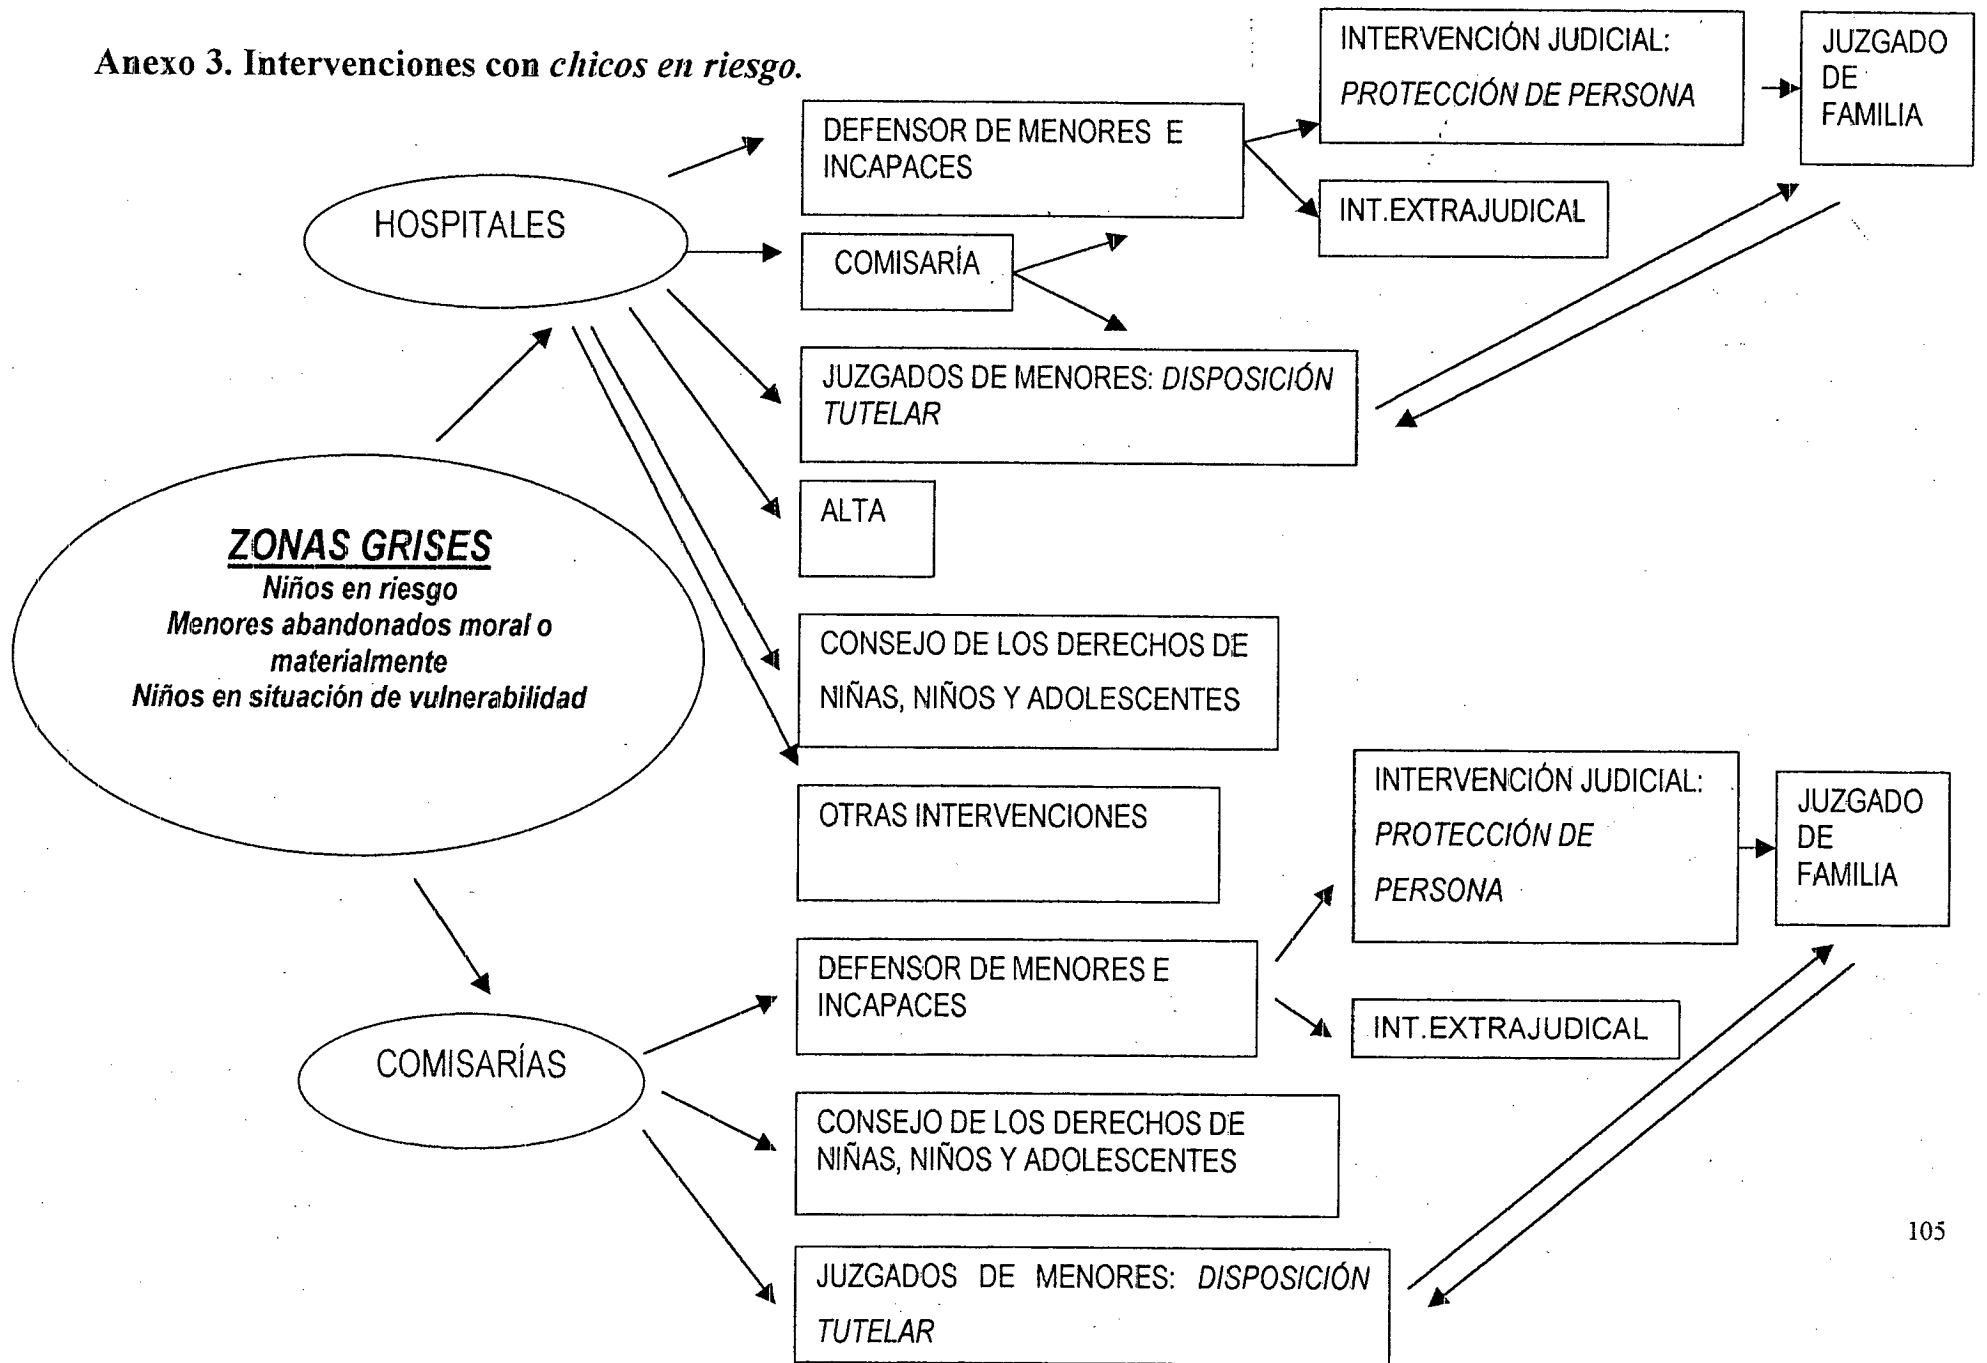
Anexo 3. Intervenciones con *chicos en riesgo.*

HOSPITALES

DEFENSOR DE MENORES E INCAPACES

INTERVENCIÓN JUDICIAL: *PROTECCIÓN DE PERSONA*

JUZGADO DE FAMILIA

INT.EXTRAJUDICAL

COMISARÍA

JUZGADOS DE MENORES: *DISPOSICIÓN TUTELAR*

ALTA

***ZONAS GRISES***
***Niños en riesgo***
***Menores abandonados moral o materialmente***
***Niños en situación de vulnerabilidad***

CONSEJO DE LOS DERECHOS DE NIÑAS, NIÑOS Y ADOLESCENTES

OTRAS INTERVENCIONES

INTERVENCIÓN JUDICIAL: *PROTECCIÓN DE PERSONA*

JUZGADO DE FAMILIA

DEFENSOR DE MENORES E INCAPACES

INT.EXTRAJUDICAL

COMISARÍAS

CONSEJO DE LOS DERECHOS DE NIÑAS, NIÑOS Y ADOLESCENTES

JUZGADOS DE MENORES: *DISPOSICIÓN TUTELAR*

105